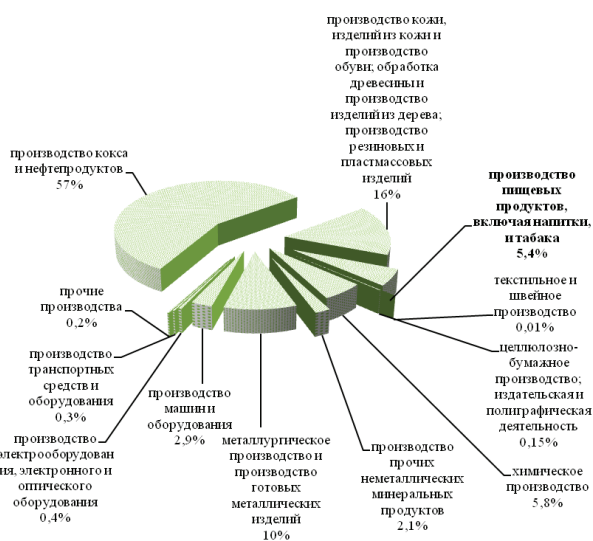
производство кожи, изделий из кожи и производство обуви; обработка древесины и производство изделий из дерева; производство резиновых и пластмассовых изделий
16%

производство кокса и нефтепродуктов
57%

производство пищевых продуктов, включая напитки, и табака
5,4%

текстильное и швейное производство
0,01%

прочие производства
0,2%

целлюлозно-бумажное производство; издательская и полиграфическая деятельность
0,15%

производство транспортных средств и оборудования
0,3%

производство машин и оборудования
2,9%

производство электрооборудования, электронного и оптического оборудования
0,4%

металлургическое производство и производство готовых металлических изделий
10%

производство прочих неметаллических минеральных продуктов
2,1%

химическое производство
5,8%